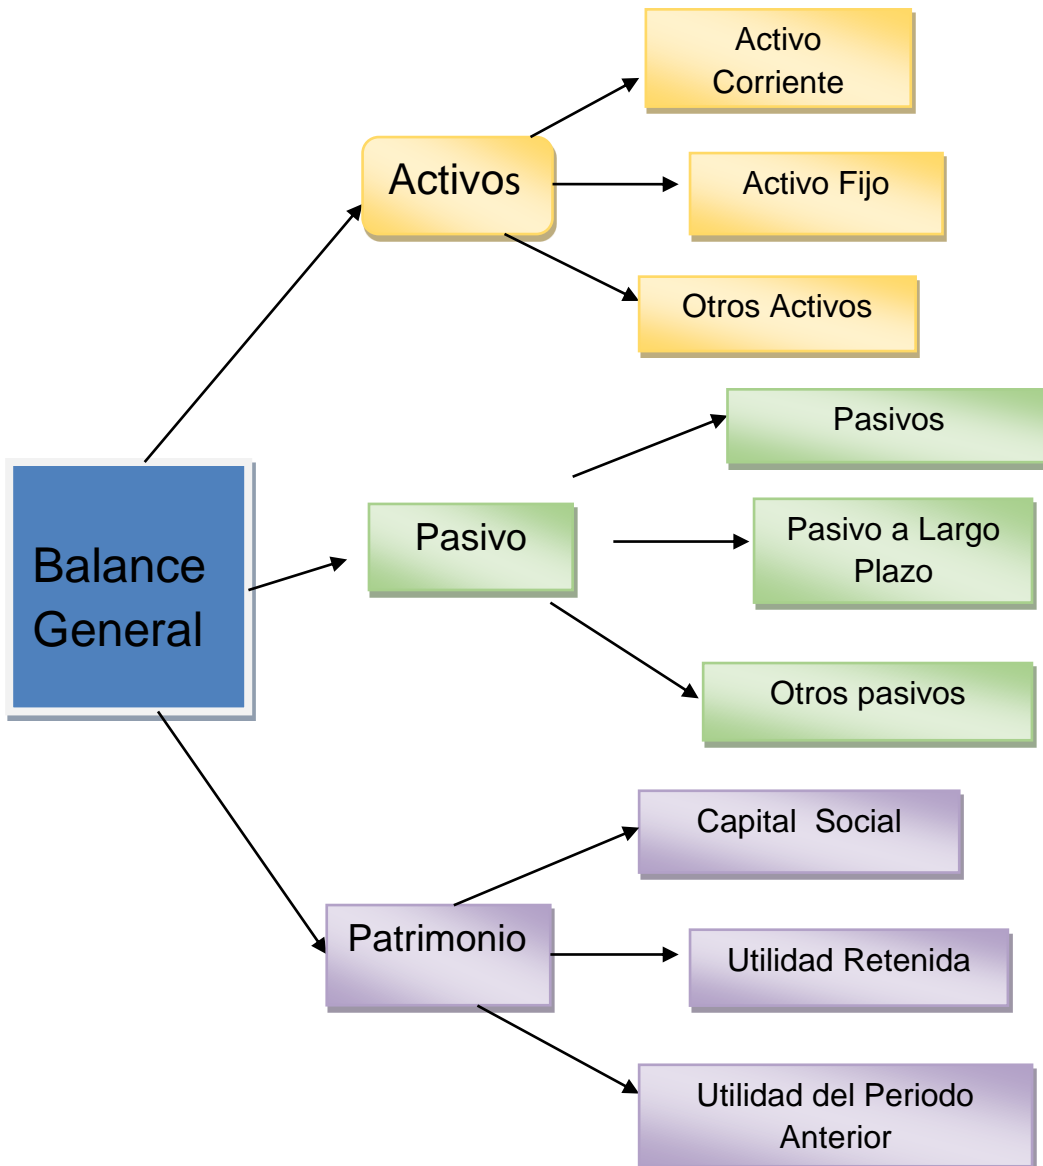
Balance General

Activos

Activo Corriente

Activo Fijo

Otros Activos

Pasivo

Pasivos

Pasivo a Largo Plazo

Otros pasivos

Patrimonio

Capital Social

Utilidad Retenida

Utilidad del Periodo Anterior